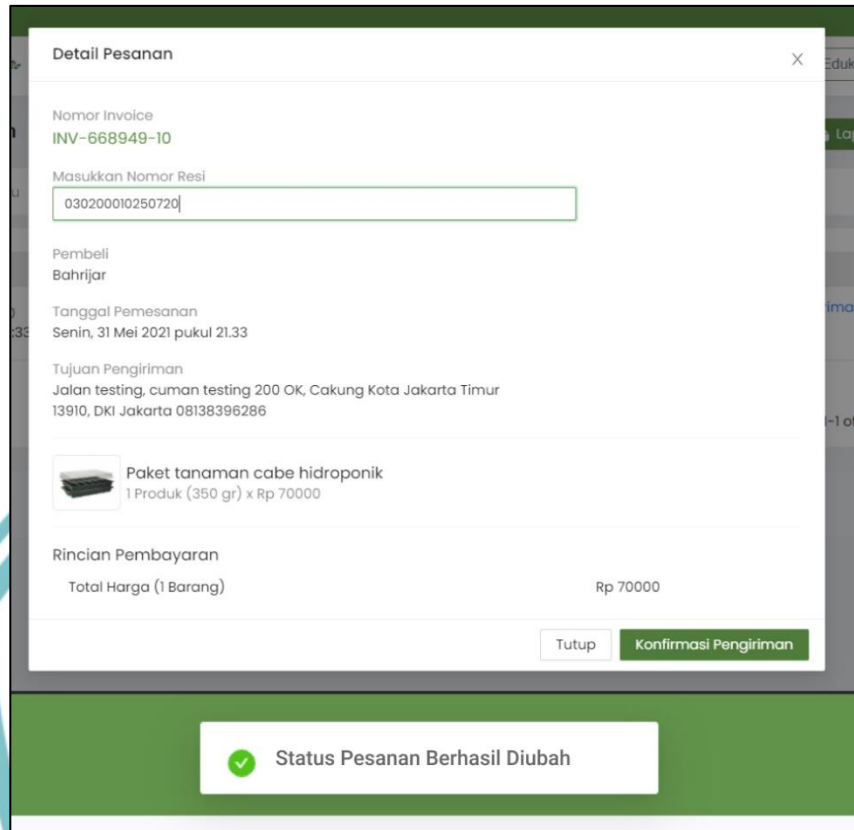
Detail Pesanan

×

Eduk

Nomor Invoice
INV-668949-10

La

Masukkan Nomor Resi
030200010250720

Pembeli
Bahrijar

Tanggal Pemesanan
Senin, 31 Mei 2021 pukul 21.33

ima

:33

Tujuan Pengiriman
Jalan testing, cuman testing 200 OK, Cakung Kota Jakarta Timur 13910, DKI Jakarta 08138396286

-1 of

Paket tanaman cabe hidroponik
1 Produk (350 gr) x Rp 70000

Rincian Pembayaran
Total Harga (1 Barang)

Rp 70000

Tutup

Konfirmasi Pengiriman

Status Pesanan Berhasil Diubah